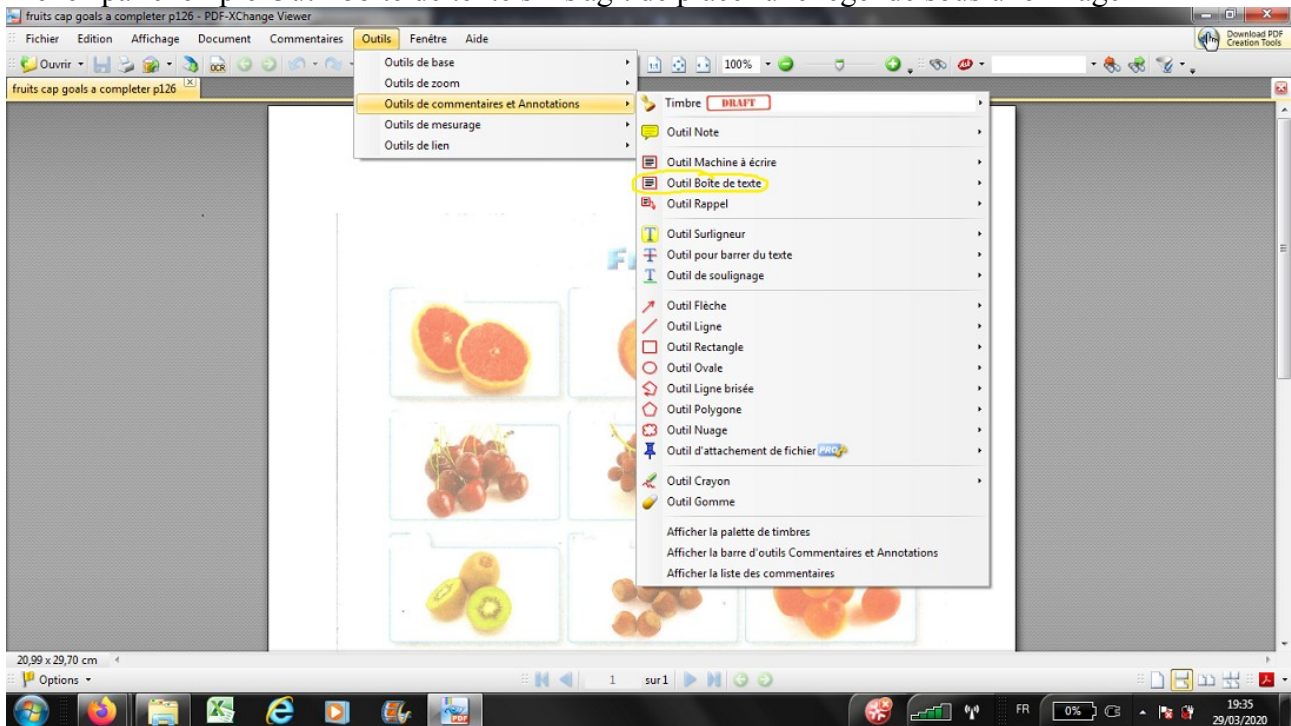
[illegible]

fruits cap goals a completer p126 - PDF-XChange Viewer

Download PDF Creation Tools

Fichier Edition Affichage Document Commentaires Outils Fenêtre Aide

Ouvrir

100%

fruits cap goals a completer p126

Outils de base
Outils de zoom
Outils de commentaires et Annotations
Outils de mesurage
Outils de lien

Timbre DRAFT
Outil Note
Outil Machine à écrire
Outil Boîte de texte
Outil Rappel
Outil Surligneur
Outil pour barrer du texte
Outil de soulignage
Outil Flèche
Outil Ligne
Outil Rectangle
Outil Ovale
Outil Ligne brisée
Outil Polygone
Outil Nuage
Outil d'attachement de fichier PRO
Outil Crayon
Outil Gomme
Afficher la palette de timbres
Afficher la barre d'outils Commentaires et Annotations
Afficher la liste des commentaires

Fr

20,99 x 29,70 cm

Options

1 sur 1

FR 0% 19:35 29/03/2020